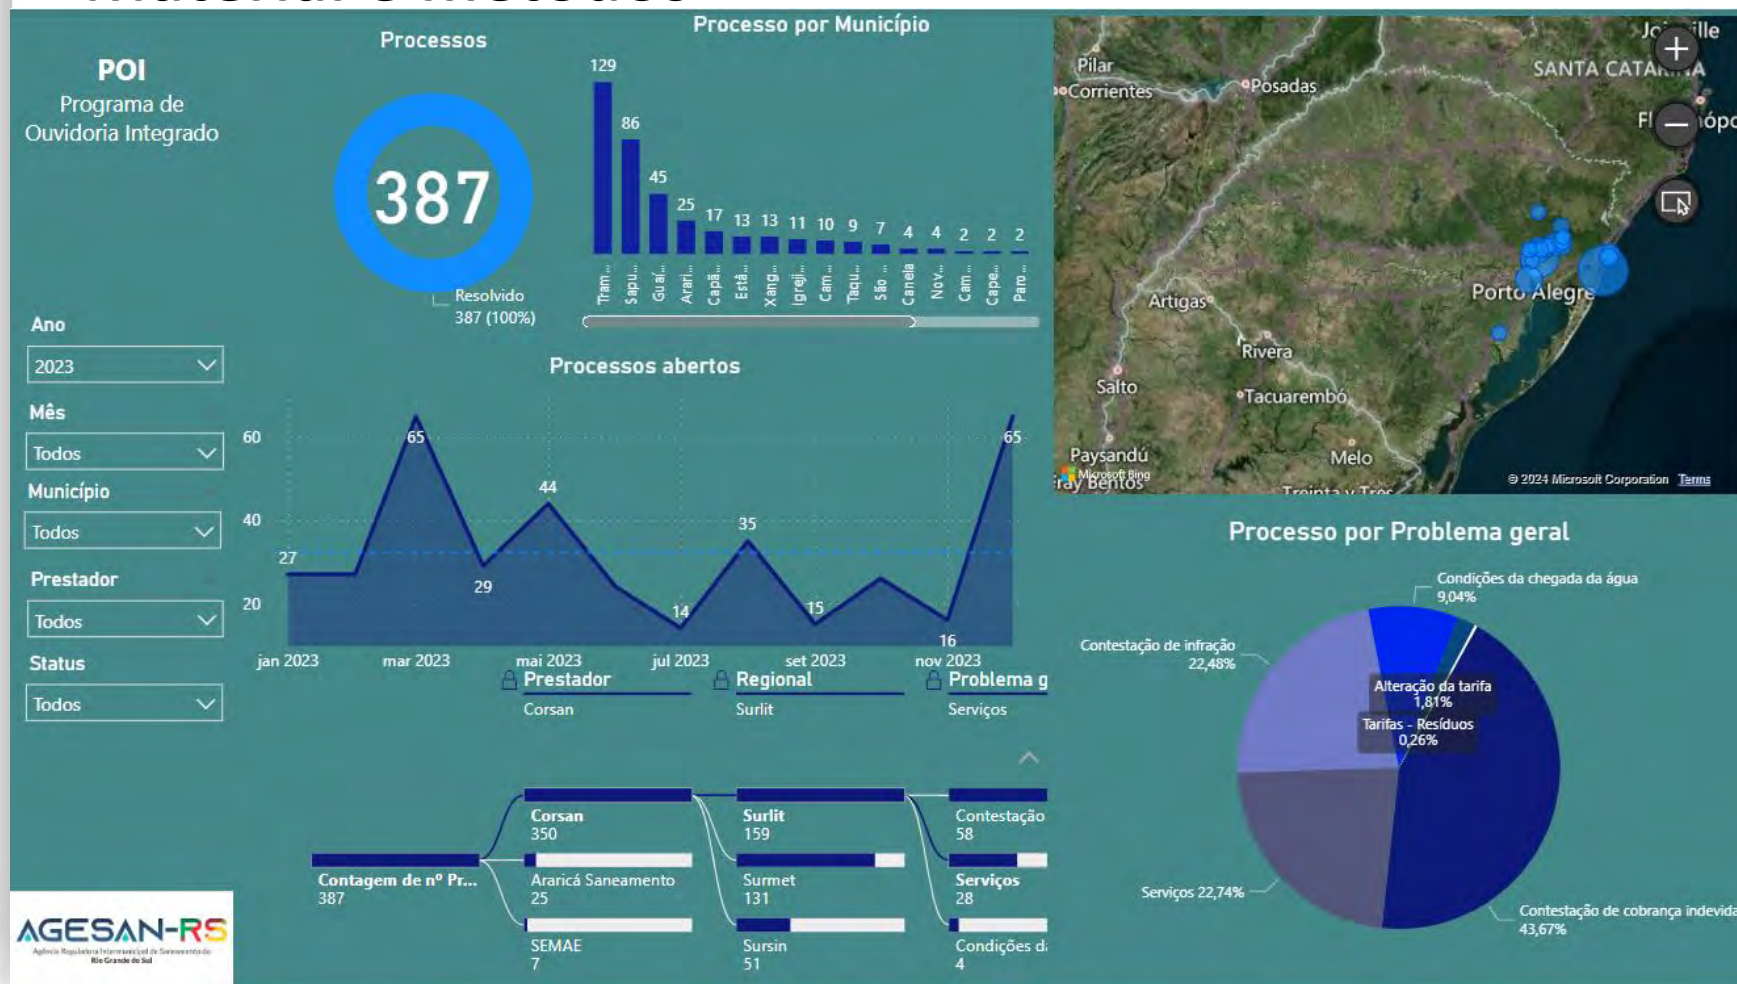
POI
Programa de Ouvidoria Integrado

Processos

387

Resolvido
387 (100%)

Processo por Município

129 86 45 25 17 13 13 11 10 9 7 4 4 2 2 2

Tram... Sapu... Guaí... Arari... Capã... Está... Xang... Igreji... Cam... Taqu... São ... Canela Nov... Cam... Cape... Paro...

Pilar
Corrientes
Posadas
Joinville
SANTA CATARINA
Flo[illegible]ópo
Artigas
Porto Alegre
Rivera
Salto
Tacuarembó
Paysandú
Fray Bentos
Melo
Treinta y Tres
Microsoft Bing
© 2024 Microsoft Corporation Terms

Ano
2023
Mês
Todos
Município
Todos
Prestador
Todos
Status
Todos

Processos abertos

60
40
20
27 65 29 44 14 35 15 16 65
jan 2023 mar 2023 mai 2023 jul 2023 set 2023 nov 2023

Prestador
Corsan
Regional
Surlit
Problema g
Serviços

Contagem de nº Pr...
387
Corsan
350
Araricá Saneamento
25
SEMAE
7
Surlit
159
Surmet
131
Sursin
51
Contestação
58
Serviços
28
Condições d
4

Processo por Problema geral

Condições da chegada da água
9,04%
Contestação de infração
22,48%
Alteração da tarifa
1,81%
Tarifas - Resíduos
0,26%
Serviços 22,74%
Contestação de cobrança indevida
43,67%

AGESAN-RS
Agência Reguladora Intermunicipal de Saneamento do Rio Grande do Sul